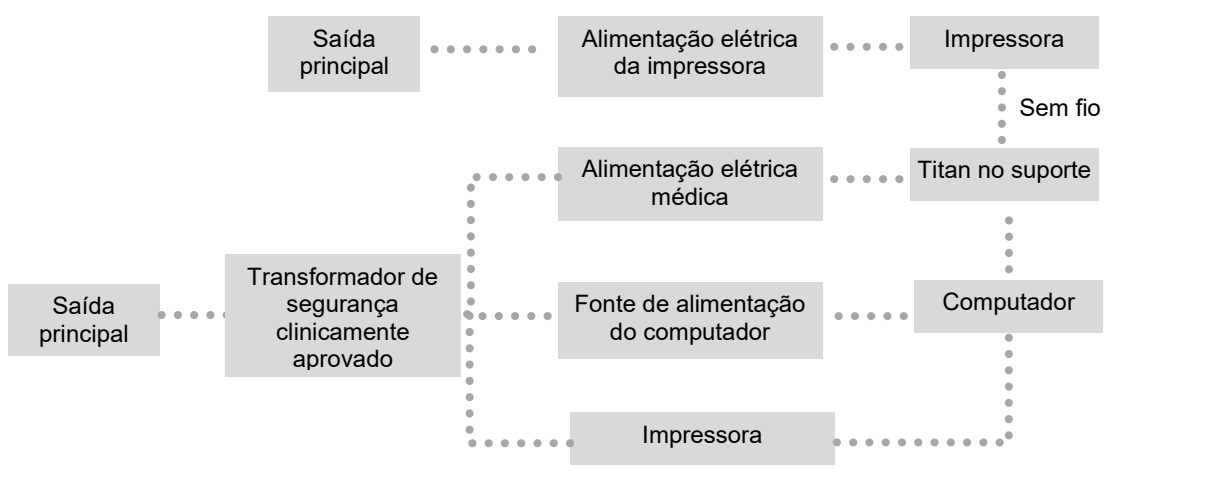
Saída principal

Alimentação elétrica da impressora

Impressora

Sem fio

Alimentação elétrica médica

Titan no suporte

Saída principal

Transformador de segurança clinicamente aprovado

Fonte de alimentação do computador

Computador

Impressora